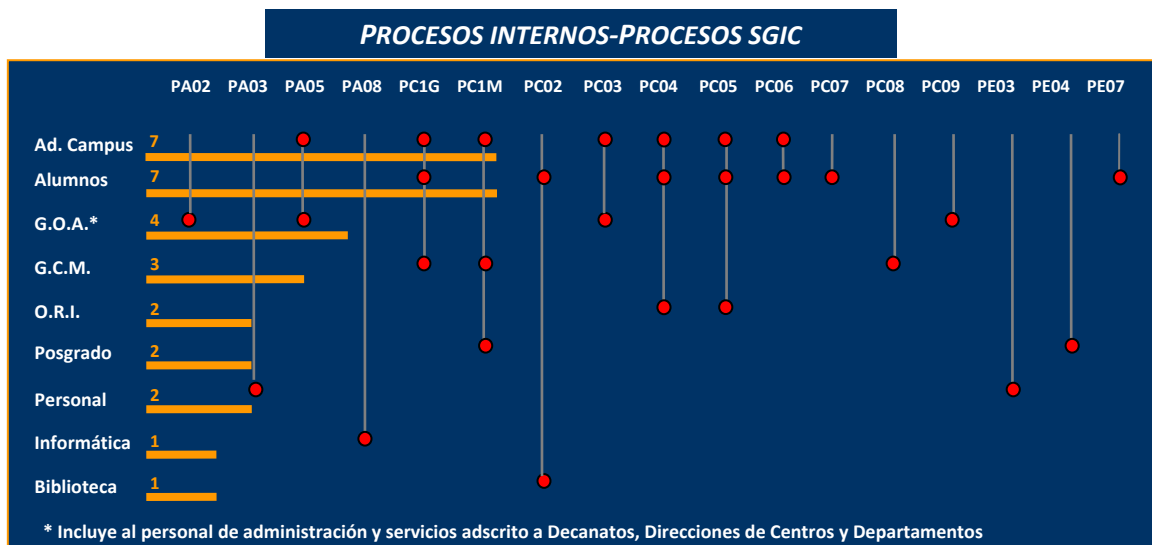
PROCESOS INTERNOS-PROCESOS SGIC

PA02 PA03 PA05 PA08 PC1G PC1M PC02 PC03 PC04 PC05 PC06 PC07 PC08 PC09 PE03 PE04 PE07

Ad. Campus 7
Alumnos 7
G.O.A.* 4
G.C.M. 3
O.R.I. 2
Posgrado 2
Personal 2
Informática 1
Biblioteca 1

* Incluye al personal de administración y servicios adscrito a Decanatos, Direcciones de Centros y Departamentos